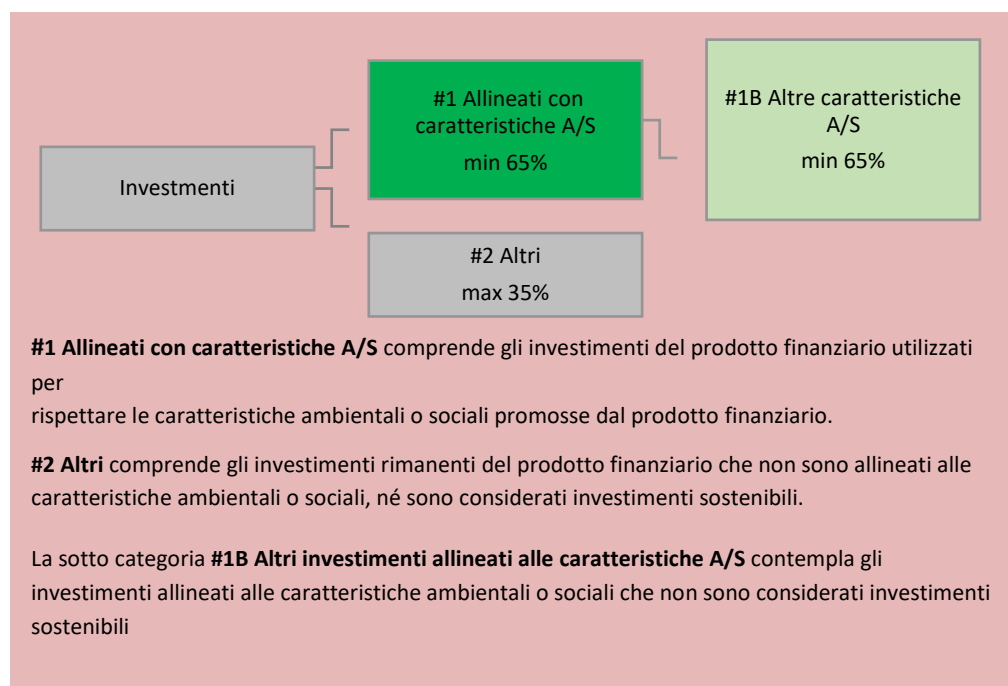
Investmenti

#1 Allineati con caratteristiche A/S
min 65%

#1B Altre caratteristiche A/S
min 65%

#2 Altri
max 35%

**#1 Allineati con caratteristiche A/S** comprende gli investimenti del prodotto finanziario utilizzati per
rispettare le caratteristiche ambientali o sociali promosse dal prodotto finanziario.

**#2 Altri** comprende gli investimenti rimanenti del prodotto finanziario che non sono allineati alle caratteristiche ambientali o sociali, né sono considerati investimenti sostenibili.

La sotto categoria **#1B Altri investimenti allineati alle caratteristiche A/S** contempla gli investimenti allineati alle caratteristiche ambientali o sociali che non sono considerati investimenti sostenibili